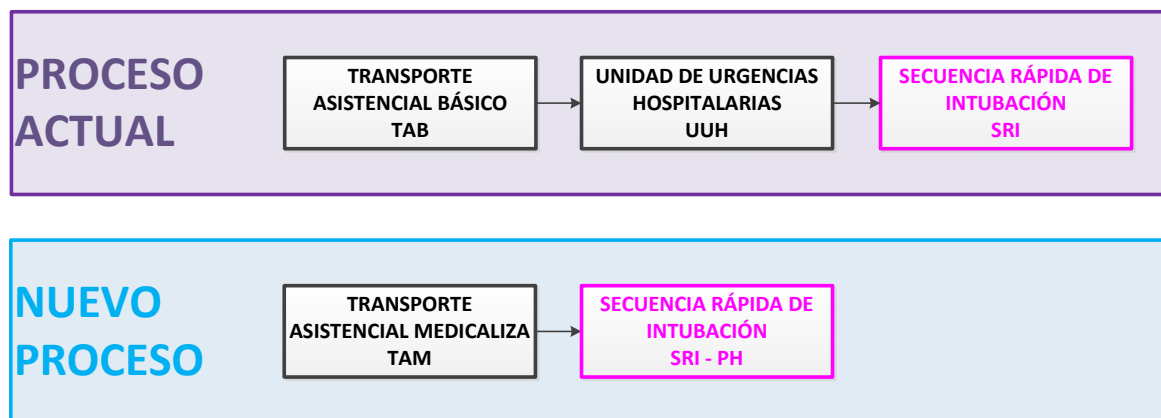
PROCESO ACTUAL

TRANSPORTE ASISTENCIAL BÁSICO TAB

UNIDAD DE URGENCIAS HOSPITALARIAS UUH

SECUENCIA RÁPIDA DE INTUBACIÓN SRI

NUEVO PROCESO

TRANSPORTE ASISTENCIAL MEDICALIZA TAM

SECUENCIA RÁPIDA DE INTUBACIÓN SRI - PH